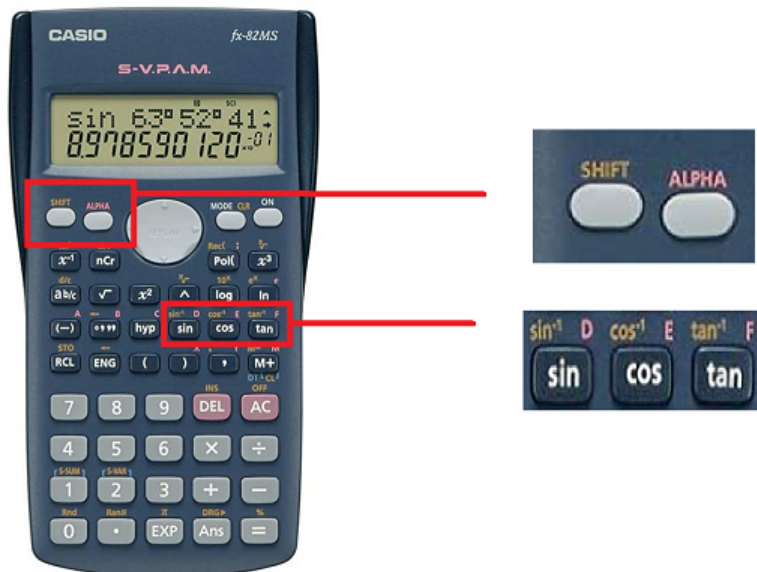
CASIO fx-82MS

S-V.P.A.M.

sin 63°52°41:
8.978590120 $^{-01}$

SHIFT ALPHA MODE CLR ON

REPLAY

$x^{-1}$ nCr Rec( Pol( $x^3$

d/c $\sqrt[3]{}$ $10^x$ $e^x$

a b/c $\sqrt{}$ $x^2$ ^ log ln

A B C $sin^{-1}$ D $cos^{-1}$ E $tan^{-1}$ F

(–) °’’’ hyp sin cos tan

STO

RCL ENG ( ) , M+

INS OFF

7 8 9 DEL AC

4 5 6 × ÷

S-SUM S-VAR

1 2 3 + –

Rnd Ran# π DRG► %

0 • EXP Ans =

SHIFT ALPHA

$sin^{-1}$ D $cos^{-1}$ E $tan^{-1}$ F

sin cos tan